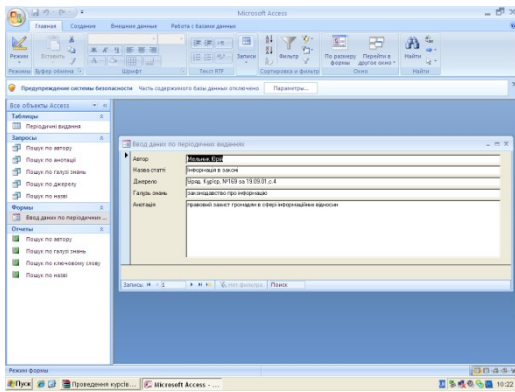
Microsoft Access

Главная Создание Внешние данные Работа с базами данных

Режим Вставить Фильтр Записи По размеру формы Перейти в другое окно Найти

Режимы Буфер обмена Шрифт Текст RTF Сортировка и фильтр Окно Найти

Предупреждение системы безопасности Часть содержимого базы данных отключено Параметры...

Все объекты Access

Таблицы

Періодичні видання

Запросы

Пошук по автору

Пошук по анотації

Пошук по галузі знань

Пошук по джерелу

Пошук по назві

Формы

Ввод даних по періодичних ...

Отчеты

Пошук по автору

Пошук по галузі знань

Пошук по ключовому слову

Пошук по назві

Ввод даних по періодичних виданнях

| | |
|---|---|
| Автор | Мельник Юрій |
| Назва статті | Інформація в законі |
| Джерело | Юрид. Кур'єр, №169 за 19.09.01 р. с.4 |
| Галузь знань | законодавство про інформацію |
| Анотація | правовий захист громадян в сфері інформаційних відносин |

Запись: 1 Нет фильтра Поиск

Режим формы

Пуск Проведення курсів... Microsoft Access - ... 10:22